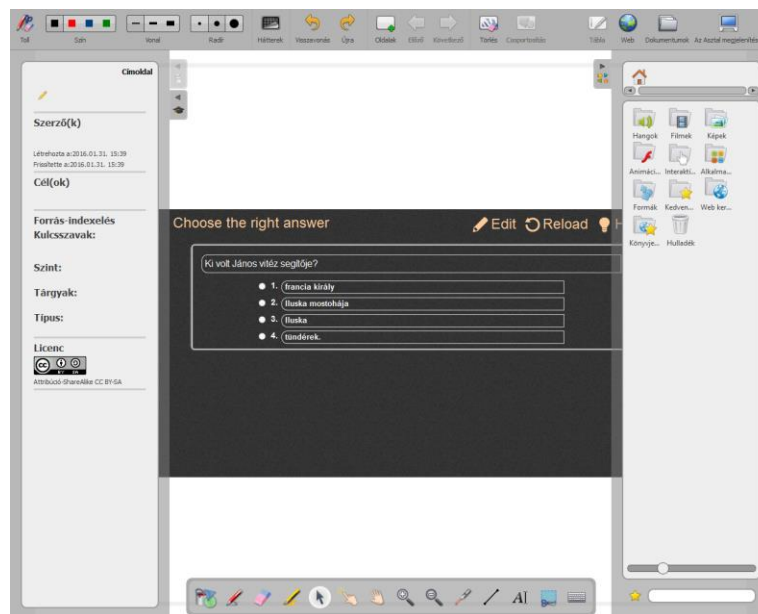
Toll Szín Vonal Radír Hátterek Visszavonás Újra Oldalak Előző Következő Törlés Csoportosítás Tábla Web Dokumentumok Az Asztal megjelenítése

Címoldal

Szerző(k)

Létrehozta a:2016.01.31. 15:39
Frissítette a:2016.01.31. 15:39

Cél(ok)

Forrás-indexelés
Kulcsszavak:

Szint:

Tárgyak:

Típus:

Licenc

Attribúció-ShareAlike CC BY-SA

Choose the right answer

Edit Reload H

Ki volt János vitéz segítője?

1. francia király
2. Iluska mostohája
3. Iluska
4. tündérek.

Hangok Filmek Képek
Animáci... Interaktí... Alkalma...
Formák Kedven... Web ker...
Könyvje... Hulladék

Al